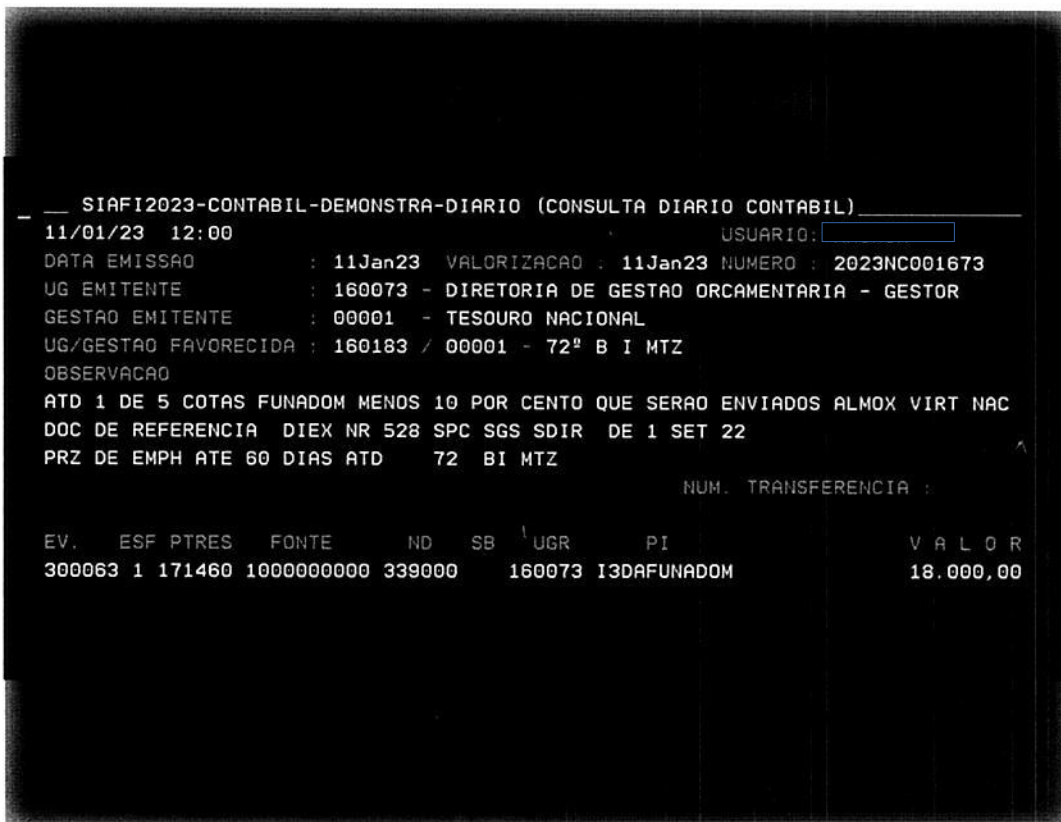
__ SIAFI2023-CONTABIL-DEMONSTRA-DIARIO (CONSULTA DIARIO CONTABIL)
11/01/23 12:00 USUARIO:
DATA EMISSAO : 11Jan23 VALORIZACAO : 11Jan23 NUMERO : 2023NC001673
UG EMITENTE : 160073 - DIRETORIA DE GESTAO ORCAMENTARIA - GESTOR
GESTAO EMITENTE : 00001 - TESOURO NACIONAL
UG/GESTAO FAVORECIDA : 160183 / 00001 - 72º B I MTZ
OBSERVACAO
ATD 1 DE 5 COTAS FUNADOM MENOS 10 POR CENTO QUE SERAO ENVIADOS ALMOX VIRT NAC
DOC DE REFERENCIA DIEX NR 528 SPC SGS SDIR DE 1 SET 22
PRZ DE EMPH ATE 60 DIAS ATD 72 BI MTZ
NUM. TRANSFERENCIA :

| EV. | ESF | PTRES | FONTE | ND | SB | UGR | PI | V A L O R |
|---|---|---|---|---|---|---|---|---|
| 300063 | 1 | 171460 | 1000000000 | 339000 | | 160073 | I3DAFUNADOM | 18.000,00 |